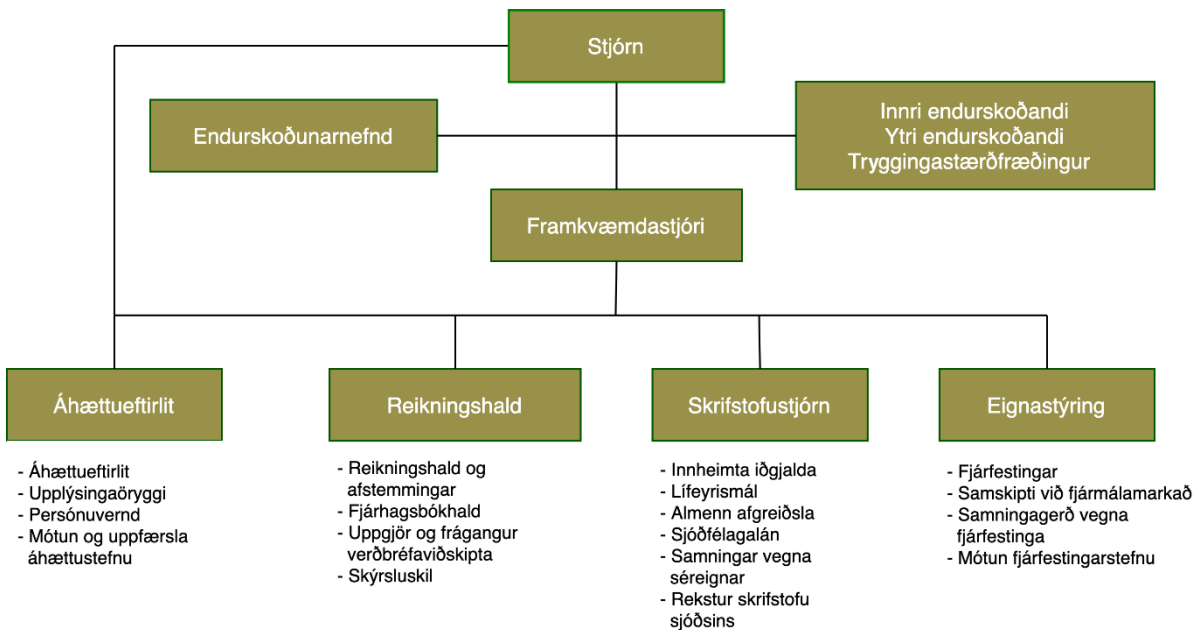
Stjórn

Endurskoðunarnefnd

Innri endurskoðandi
Ytri endurskoðandi
Tryggingastærðfræðingur

Framkvæmdastjóri

Áhættueftirlit
- Áhættueftirlit
- Upplýsingaöryggi
- Persónuvernd
- Mótun og uppfærsla áhættustefnu

Reikningshald
- Reikningshald og afstemmingar
- Fjárhagsbókhald
- Uppgjör og frágangur verðbréfaviðskipta
- Skýrsluskil

Skrifstofustjórn
- Innheimta iðgjalda
- Lífeyrismál
- Almenn afgreiðsla
- Sjóðfélagalán
- Samningar vegna séreignar
- Rekstur skrifstofu sjóðsins

Eignastýring
- Fjárfestingar
- Samskipti við fjármálamarkað
- Samningagerð vegna fjárfestinga
- Mótun fjárfestingarstefnu